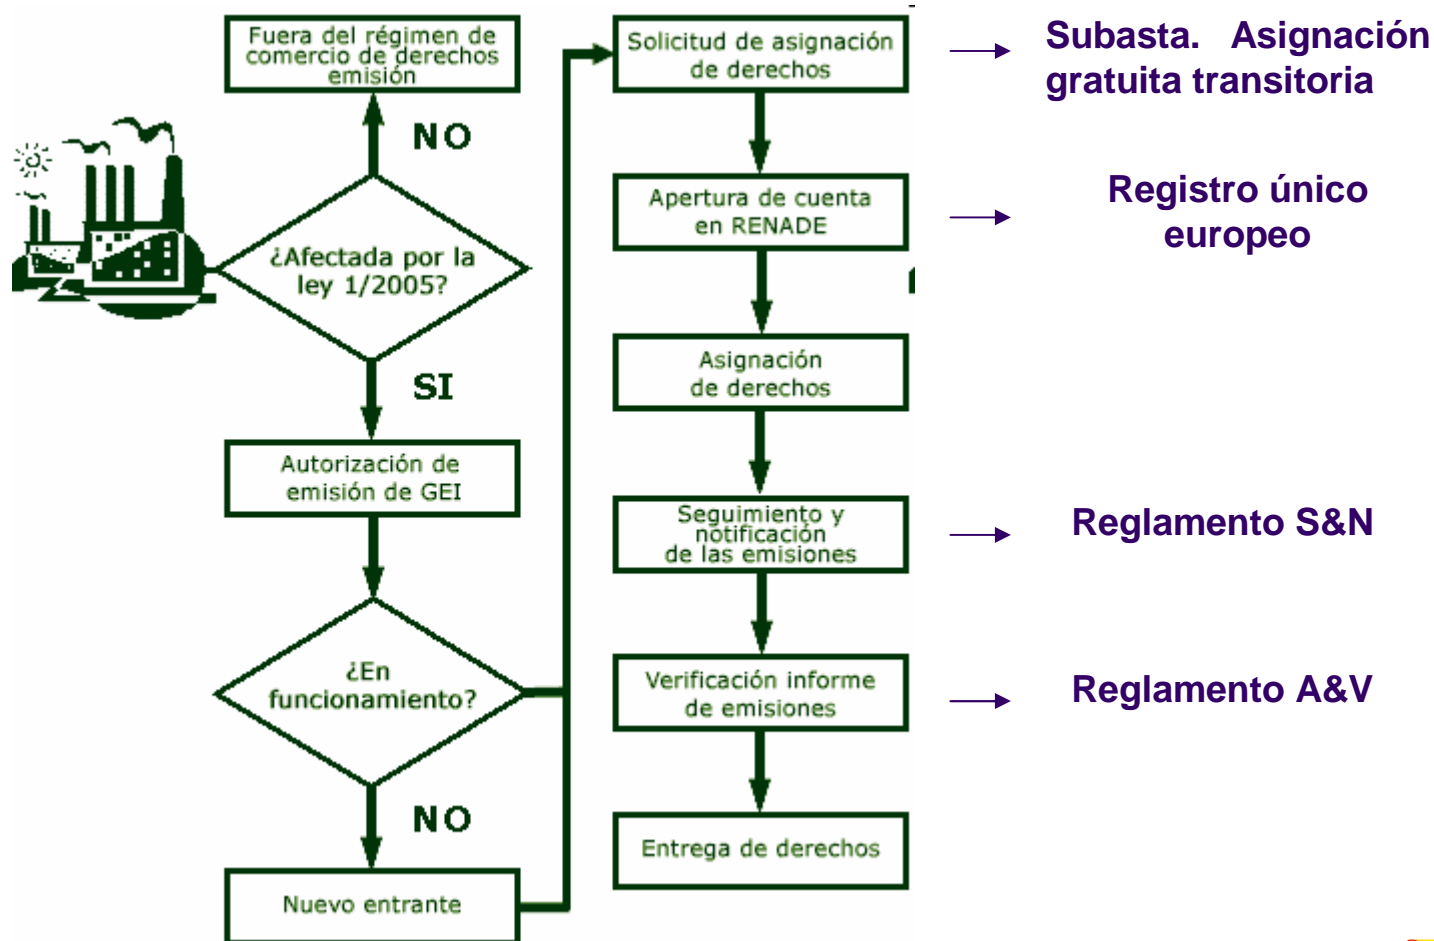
Fuera del régimen de comercio de derechos emisión

NO

¿Afectada por la ley 1/2005?

SI

Autorización de emisión de GEI

¿En funcionamiento?

NO

Nuevo entrante

Solicitud de asignación de derechos

Apertura de cuenta en RENADE

Asignación de derechos

Seguimiento y notificación de las emisiones

Verificación informe de emisiones

Entrega de derechos

Subasta. Asignación gratuita transitoria

Registro único europeo

Reglamento S&N

Reglamento A&V